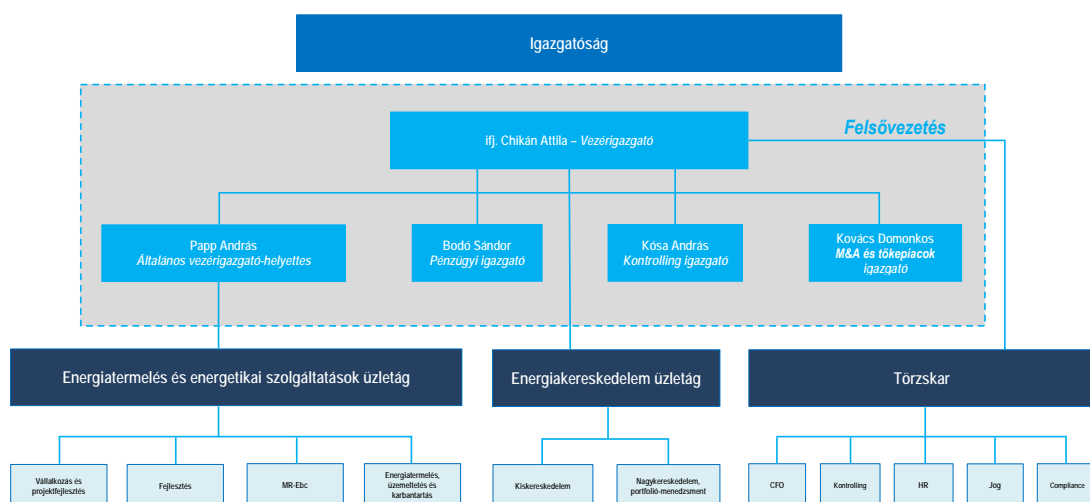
Igazgatóság

Felsővezetés

ifj. Chikán Attila – Vezérigazgató

Papp András
Általános vezérigazgató-helyettes

Bodó Sándor
Pénzügyi igazgató

Kósa András
Kontrolling igazgató

Kovács Domonkos
M&A és tőkepiacok igazgató

Energiatermelés és energetikai szolgáltatások üzletág

Energiakereskedelem üzletág

Törzskar

Vállalkozás és projektfejlesztés

Fejlesztés

MR-Ebc

Energiatermelés, üzemeltetés és karbantartás

Kiskereskedelem

Nagykereskedelem, portfolió-menedzsment

CFO

Kontrolling

HR

Jog

Compliance